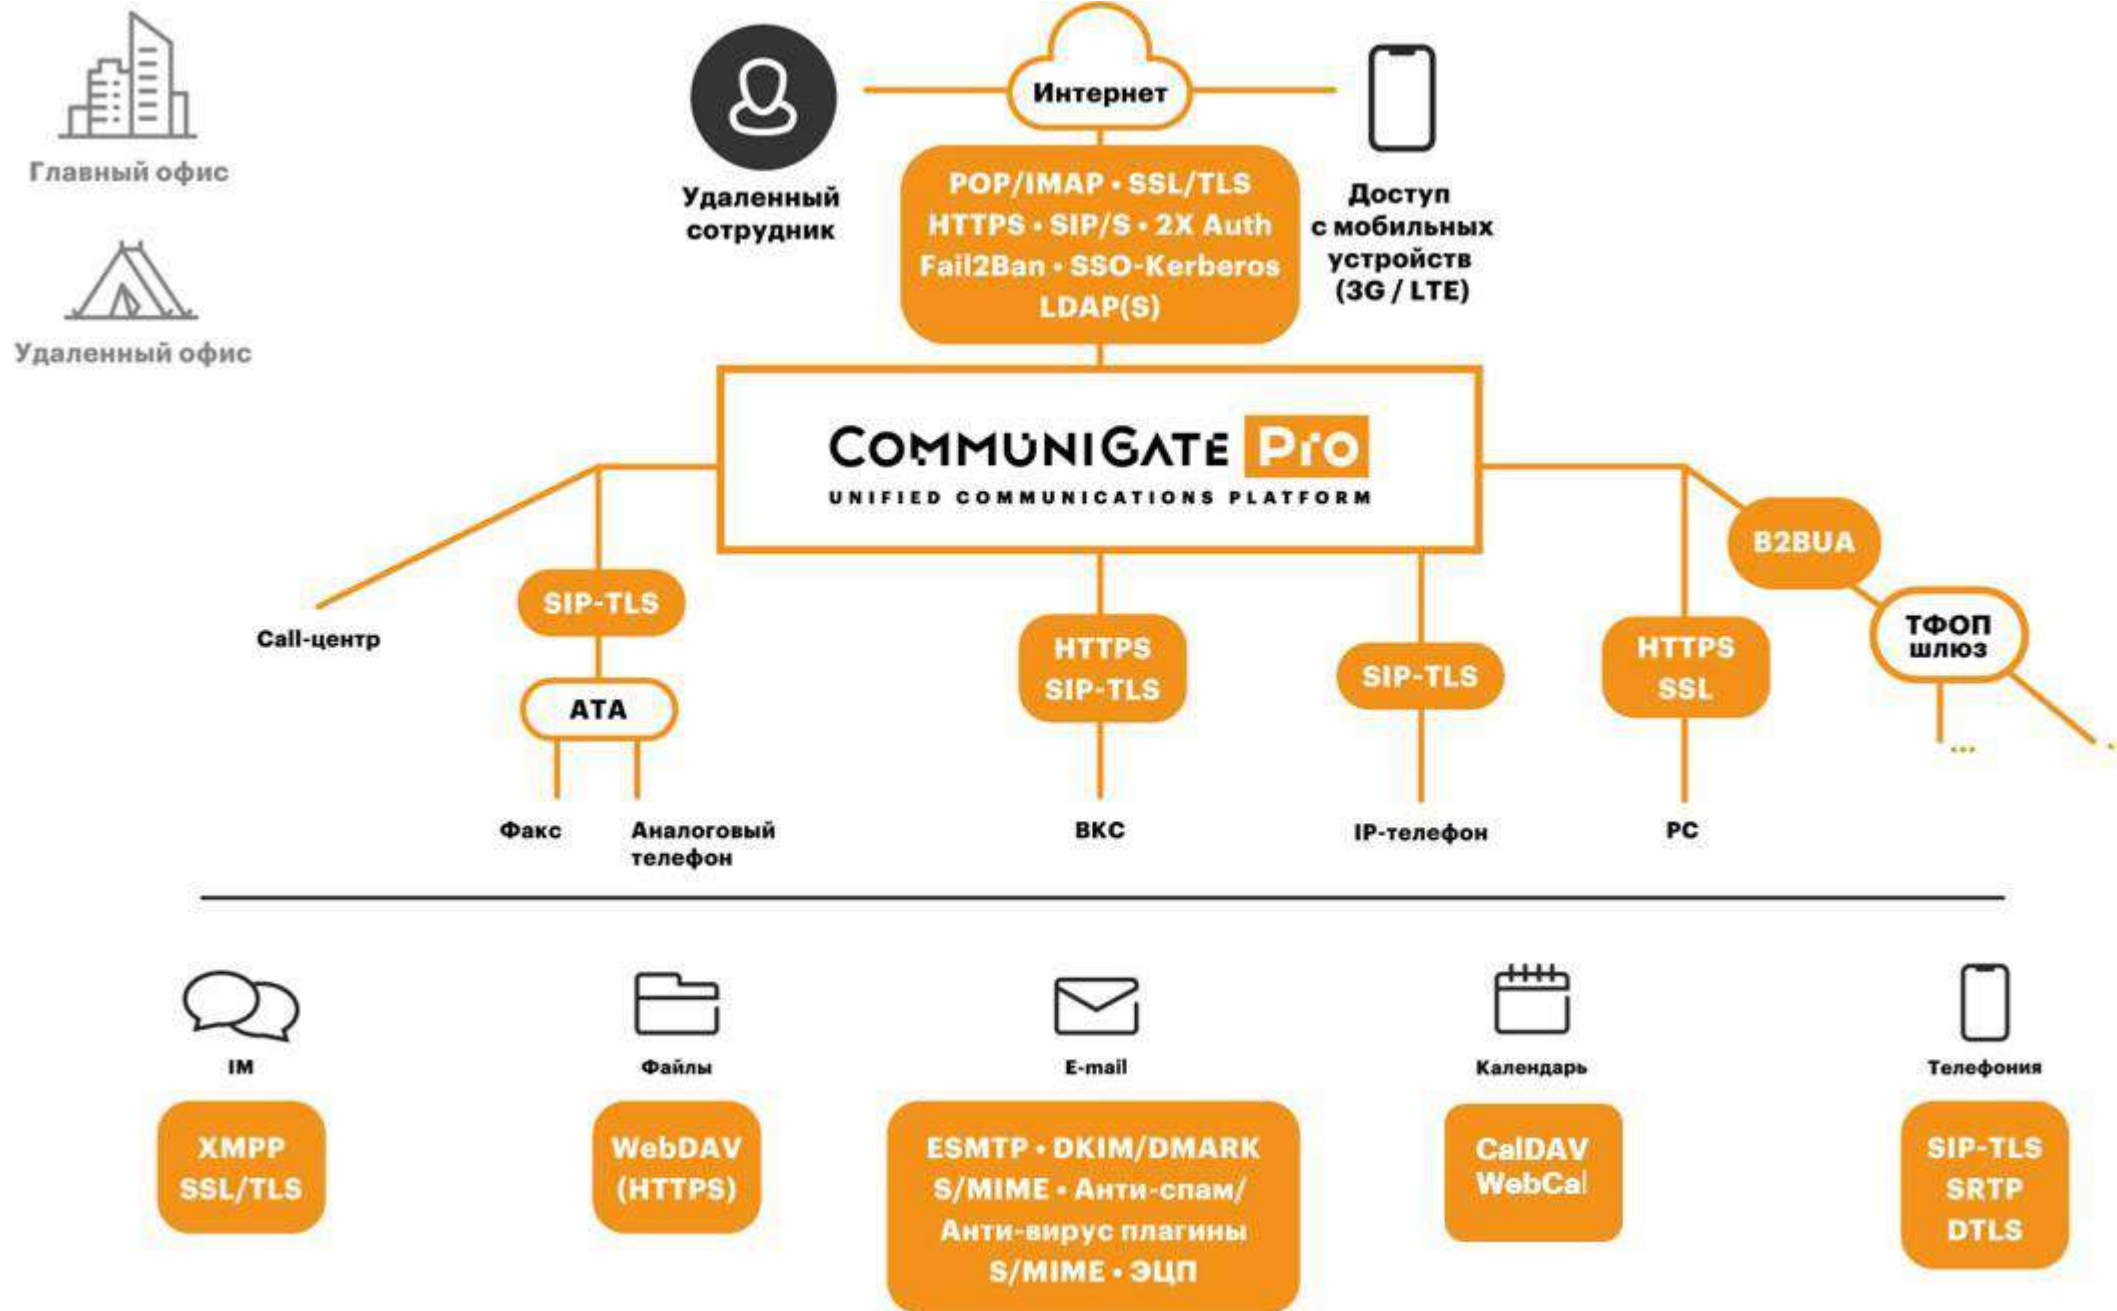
Главный офис

Удаленный офис

Удаленный сотрудник

Интернет

POP/IMAP • SSL/TLS
HTTPS • SIP/S • 2X Auth
Fail2Ban • SSO-Kerberos
LDAP(S)

Доступ с мобильных устройств (3G / LTE)

CommuniGate Pro
UNIFIED COMMUNICATIONS PLATFORM

Call-центр

SIP-TLS

ATA

Факс

Аналоговый телефон

HTTPS
SIP-TLS

ВКС

SIP-TLS

IP-телефон

HTTPS
SSL

PC

B2BUA

ТФОП шлюз

...

IM

XMPP
SSL/TLS

Файлы

WebDAV
(HTTPS)

E-mail

ESMTP • DKIM/DMARK
S/MIME • Анти-спам/
Анти-вирус плагины
S/MIME • ЭЦП

Календарь

CalDAV
WebCal

Телефония

SIP-TLS
SRTP
DTLS